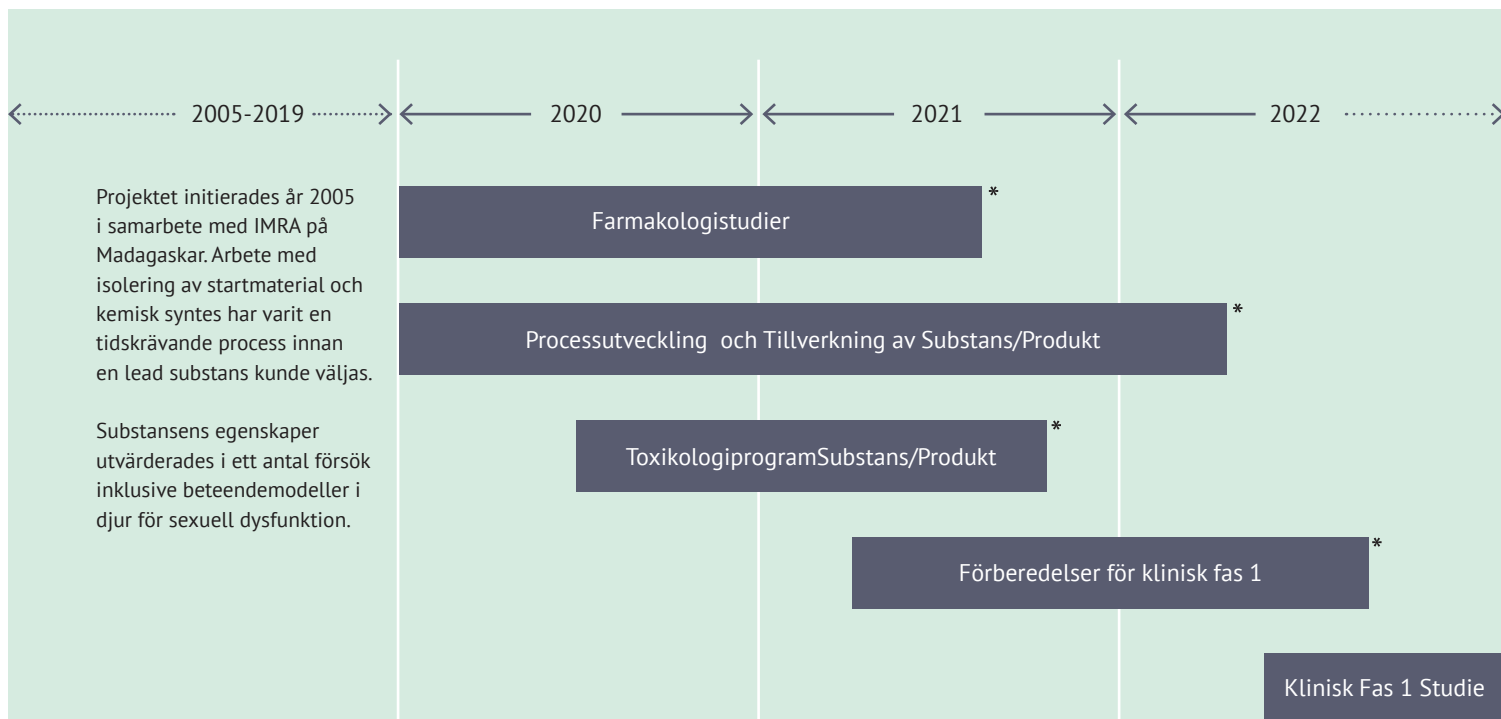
2005-2019

2020

2021

2022

Projektet initierades år 2005 i samarbete med IMRA på Madagaskar. Arbete med isolering av startmaterial och kemisk syntes har varit en tidskrävande process innan en lead substans kunde väljas.

Substansens egenskaper utvärderades i ett antal försök inklusive beteendemodeller i djur för sexuell dysfunktion.

Farmakologistudier *

Processutveckling och Tillverkning av Substans/Produkt *

ToxikologiprogramSubstans/Produkt *

Förberedelser för klinisk fas 1 *

Klinisk Fas 1 Studie